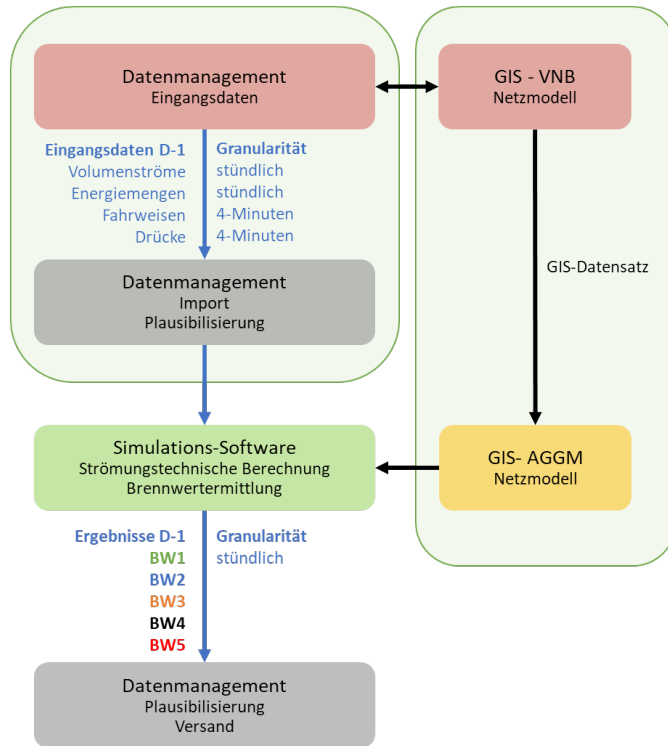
Datenmanagement
Eingangsdaten

GIS - VNB
Netzmodell

Eingangsdaten D-1
Volumenströme
Energiemengen
Fahrweisen
Drücke

Granularität
stündlich
stündlich
4-Minuten
4-Minuten

Datenmanagement
Import
Plausibilisierung

GIS-Datensatz

Simulations-Software
Strömungstechnische Berechnung
Brennwertermittlung

GIS- AGGM
Netzmodell

Ergebnisse D-1
BW1
BW2
BW3
BW4
BW5

Granularität
stündlich

Datenmanagement
Plausibilisierung
Versand